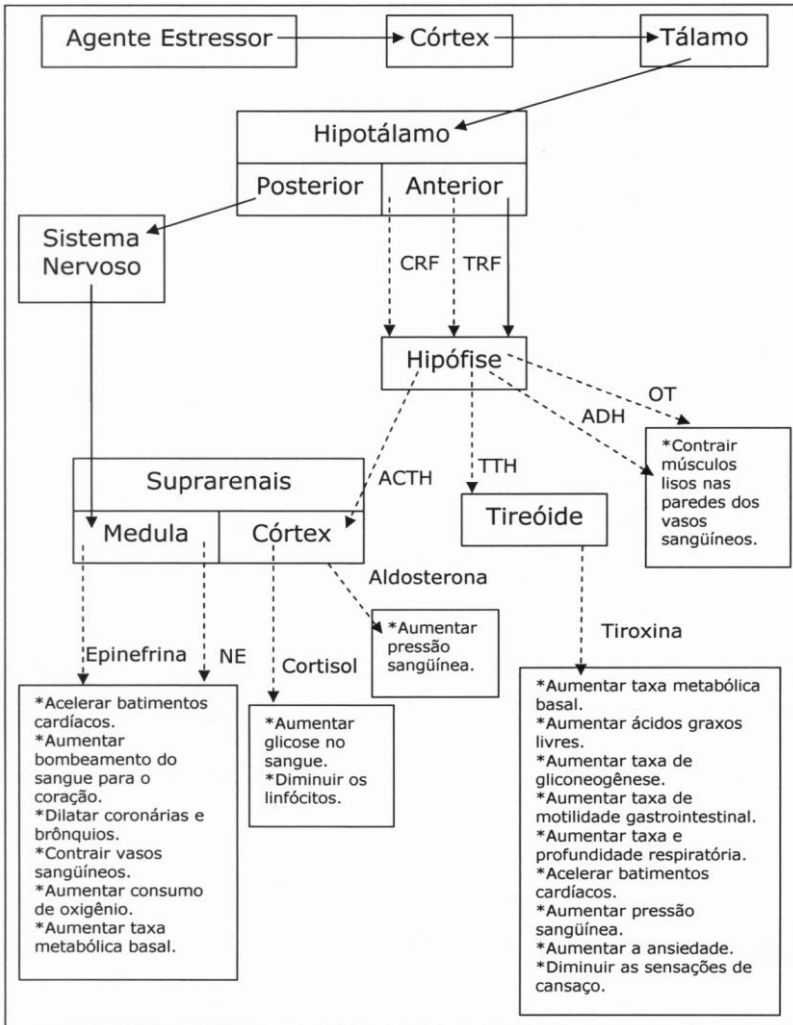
Agente Estressor

Córtex

Tálamo

Hipotálamo

Posterior

Anterior

Sistema Nervoso

CRF

TRF

Hipófise

OT

ADH

*Contrair músculos lisos nas paredes dos vasos sangüíneos.

Suprarenais

ACTH

TTH

Medula

Córtex

Tireóide

Aldosterona

*Aumentar pressão sangüínea.

Epinefrina

NE

Cortisol

Tiroxina

*Acelerar batimentos cardíacos.
*Aumentar bombeamento do sangue para o coração.
*Dilatar coronárias e brônquios.
*Contrair vasos sangüíneos.
*Aumentar consumo de oxigênio.
*Aumentar taxa metabólica basal.

*Aumentar glicose no sangue.
*Diminuir os linfócitos.

*Aumentar taxa metabólica basal.
*Aumentar ácidos graxos livres.
*Aumentar taxa de gliconeogênese.
*Aumentar taxa de motilidade gastrointestinal.
*Aumentar taxa e profundidade respiratória.
*Acelerar batimentos cardíacos.
*Aumentar pressão sangüínea.
*Aumentar a ansiedade.
*Diminuir as sensações de cansaço.